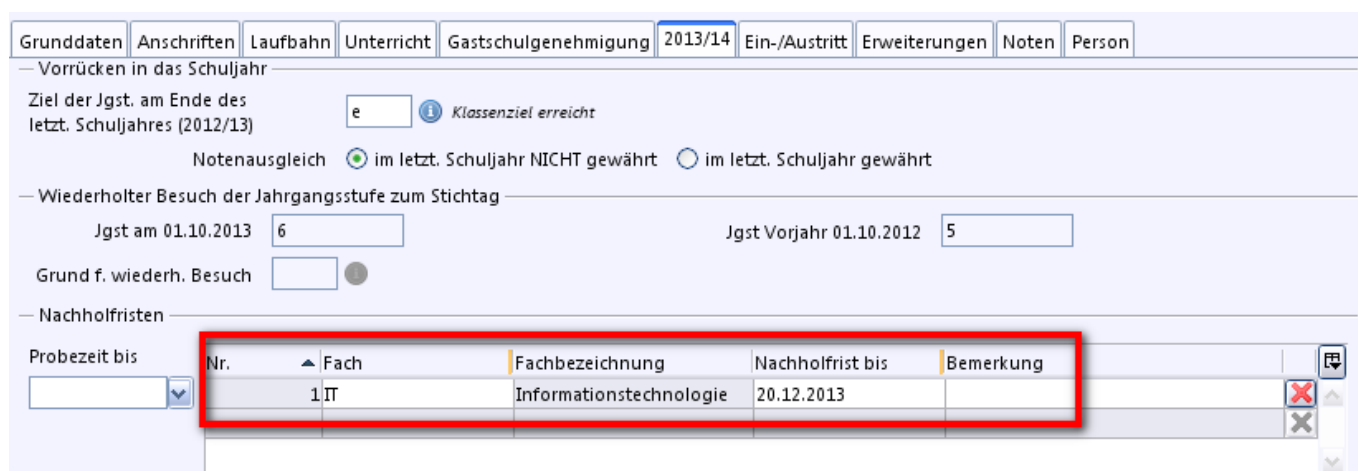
Grunddaten | Anschriften | Laufbahn | Unterricht | Gastschulgenehmigung | 2013/14 | Ein-/Austritt | Erweiterungen | Noten | Person

Vorrücken in das Schuljahr

Ziel der Jgst. am Ende des letzt. Schuljahres (2012/13) e Klassenziel erreicht

Notenausgleich im letzt. Schuljahr NICHT gewährt im letzt. Schuljahr gewährt

Wiederholter Besuch der Jahrgangsstufe zum Stichtag

Jgst am 01.10.2013 6

Jgst Vorjahr 01.10.2012 5

Grund f. wiederh. Besuch

Nachholfristen

Probezeit bis

| Nr. | Fach | Fachbezeichnung | Nachholfrist bis | Bemerkung |
|---|---|---|---|---|
| 1 | IT | Informationstechnologie | 20.12.2013 | |